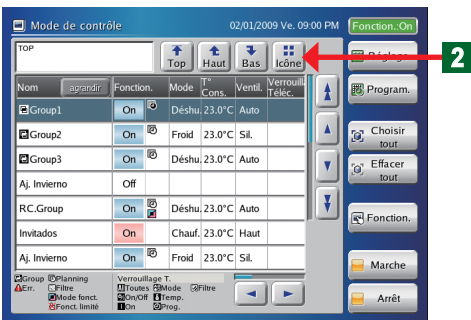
Mode de contrôle

02/01/2009 Ve. 09:00 PM

Fonction.:On

TOP

Top

Haut

Bas

Icône

2

Réglage

Program.

Choisir tout

Effacer tout

Fonction.

Marche

Arrêt

| Nom agrandir | Fonction. | | Mode | T° Cons. | Ventil. | Verrouill. Téléc. |
|---|---|---|---|---|---|---|
| Group1 | On | | Déshu. | 23.0°C | Auto | |
| Group2 | On | | Froid | 23.0°C | Sil. | |
| Group3 | On | | Déshu. | 23.0°C | Auto | |
| Aj. Invierno | Off | | | | | |
| RC.Group | On | | Déshu. | 23.0°C | Auto | |
| Invitados | On | | Chauf. | 23.0°C | Haut | |
| Aj. Invierno | On | | Froid | 23.0°C | Sil. | |

Group Planning
Err. Filtre
Mode fonct.
Fonct. limité

Verrouillage T.
Toutes Mode Filtre
On/Off Temp.
On Prog.